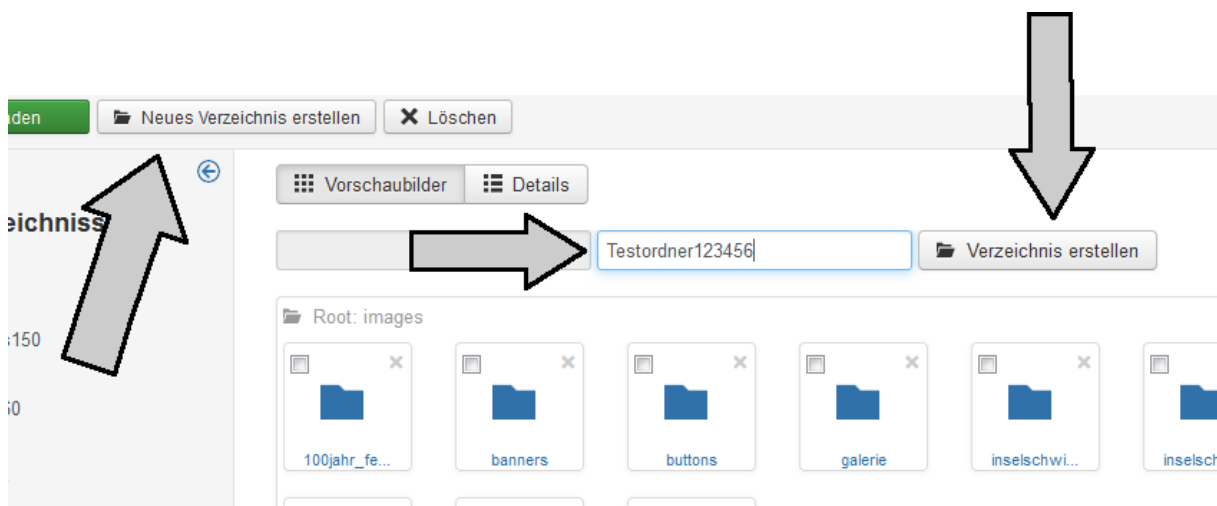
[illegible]den

Neues Verzeichnis erstellen

Löschen

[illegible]eichnis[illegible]

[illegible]150

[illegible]0

Vorschaubilder

Details

Testordner123456

Verzeichnis erstellen

Root: images

100jahr_fe...

banners

buttons

galerie

inselschwi...

inselsch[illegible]